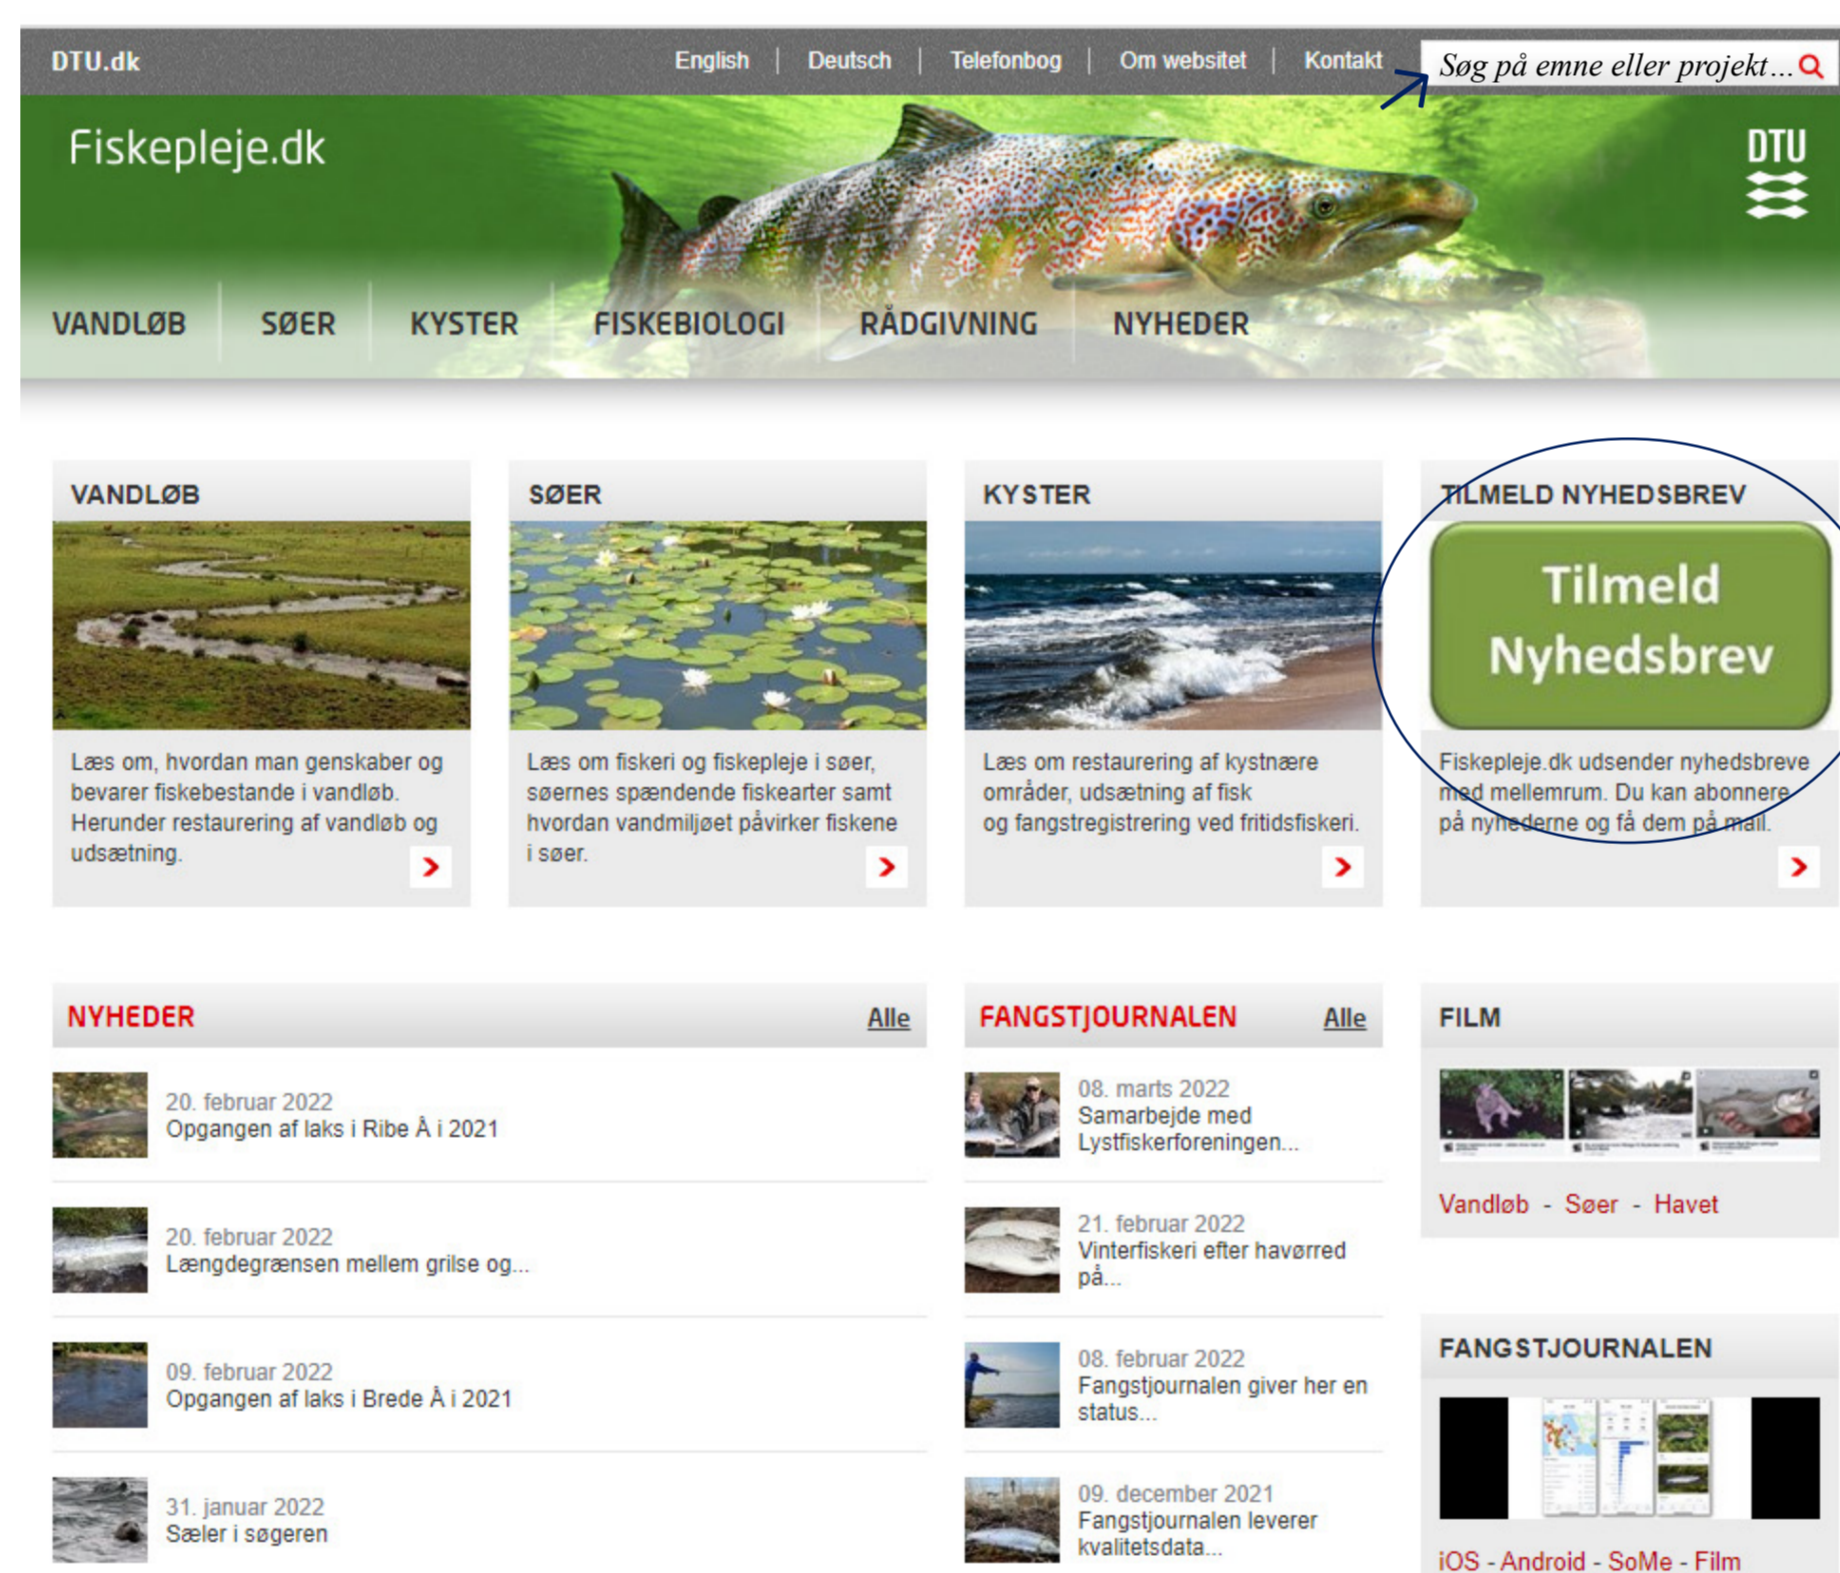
DTU.dk English | Deutsch | Telefonbog | Om websitet | Kontakt Søg på emne eller projekt...

Fiskepleje.dk

DTU

VANDLØB SØER KYSTER FISKEBIOLOGI RÅDGIVNING NYHEDER

VANDLØB

Læs om, hvordan man genskaber og bevarer fiskebestande i vandløb. Herunder restaurering af vandløb og udsætning.

SØER

Læs om fiskeri og fiskepleje i søer, søernes spændende fiskearter samt hvordan vandmiljøet påvirker fiskene i søer.

KYSTER

Læs om restaurering af kystnære områder, udsætning af fisk og fangstregistrering ved fritidsfiskeri.

TILMELD NYHEDSBREV

Tilmeld Nyhedsbrev

Fiskepleje.dk udsender nyhedsbreve med mellemrum. Du kan abonnere på nyhederne og få dem på mail.

NYHEDER Alle

20. februar 2022
Opgangen af laks i Ribe Å i 2021

20. februar 2022
Længdegrænsen mellem grilse og...

09. februar 2022
Opgangen af laks i Brede Å i 2021

31. januar 2022
Sæler i søgeren

FANGSTJOURNALEN Alle

08. marts 2022
Samarbejde med Lystfiskerforeningen...

21. februar 2022
Vinterfiskeri efter havørred på...

08. februar 2022
Fangstjournalen giver her en status...

09. december 2021
Fangstjournalen leverer kvalitetsdata...

FILM

Vandløb - Søer - Havet

FANGSTJOURNALEN

iOS - Android - SoMe - Film